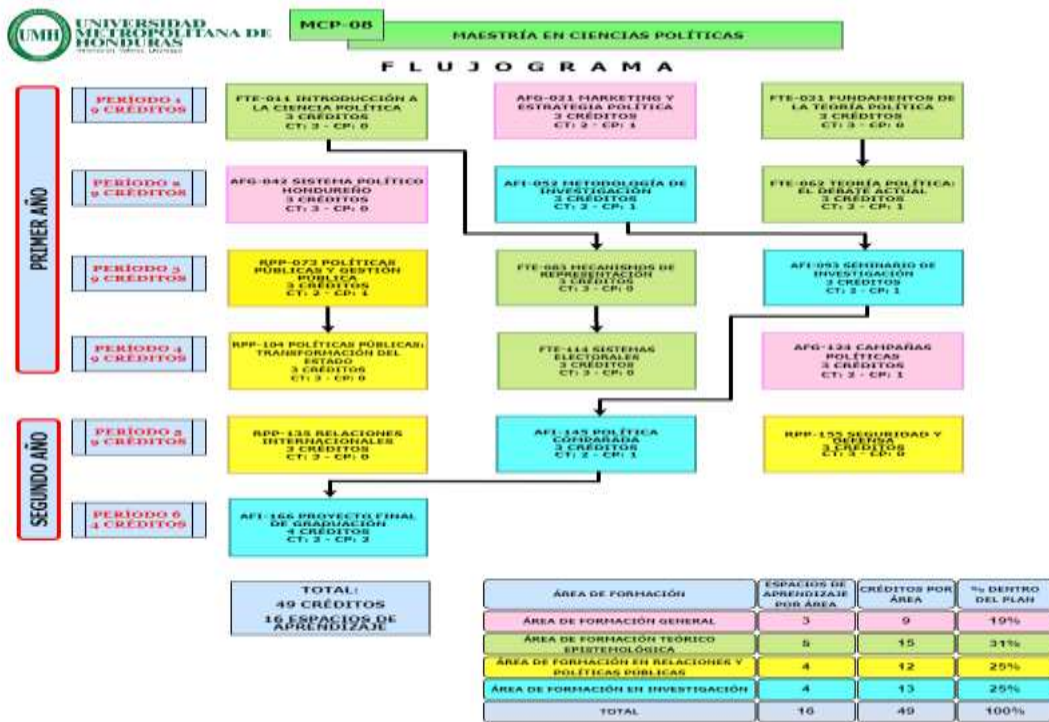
UMH UNIVERSIDAD METROPOLITANA DE HONDURAS

MCP-08

MAESTRÍA EN CIENCIAS POLÍTICAS

FLUJOGRAMA

PRIMER AÑO

PERÍODO 1
9 CRÉDITOS

FTE-011 INTRODUCCIÓN A LA CIENCIA POLÍTICA
3 CRÉDITOS
CT: 3 - CP: 0

AFG-021 MARKETING Y ESTRATEGIA POLÍTICA
3 CRÉDITOS
CT: 2 - CP: 1

FTE-031 FUNDAMENTOS DE LA TEORÍA POLÍTICA
3 CRÉDITOS
CT: 3 - CP: 0

PERÍODO 2
9 CRÉDITOS

AFG-042 SISTEMA POLÍTICO HONDUREÑO
3 CRÉDITOS
CT: 3 - CP: 0

AFI-052 METODOLOGÍA DE INVESTIGACIÓN
3 CRÉDITOS
CT: 2 - CP: 1

FTE-062 TEORÍA POLÍTICA: EL DEBATE ACTUAL
3 CRÉDITOS
CT: 2 - CP: 1

PERÍODO 3
9 CRÉDITOS

RPP-073 POLÍTICAS PÚBLICAS Y GESTIÓN PÚBLICA
3 CRÉDITOS
CT: 2 - CP: 1

FTE-083 MECANISMOS DE REPRESENTACIÓN
3 CRÉDITOS
CT: 3 - CP: 0

AFI-093 SEMINARIO DE INVESTIGACIÓN
3 CRÉDITOS
CT: 2 - CP: 1

PERÍODO 4
9 CRÉDITOS

RPP-104 POLÍTICAS PÚBLICAS: TRANSFORMACIÓN DEL ESTADO
3 CRÉDITOS
CT: 3 - CP: 0

FTE-114 SISTEMAS ELECTORALES
3 CRÉDITOS
CT: 3 - CP: 0

AFG-124 CAMPAÑAS POLÍTICAS
3 CRÉDITOS
CT: 2 - CP: 1

SEGUNDO AÑO

PERÍODO 5
9 CRÉDITOS

RPP-135 RELACIONES INTERNACIONALES
3 CRÉDITOS
CT: 3 - CP: 0

AFI-145 POLÍTICA COMPARADA
3 CRÉDITOS
CT: 2 - CP: 1

RPP-155 SEGURIDAD Y DEFENSA
3 CRÉDITOS
CT: 3 - CP: 0

PERÍODO 6
4 CRÉDITOS

AFI-166 PROYECTO FINAL DE GRADUACIÓN
4 CRÉDITOS
CT: 2 - CP: 2

TOTAL:
49 CRÉDITOS
16 ESPACIOS DE APRENDIZAJE

| ÁREA DE FORMACIÓN | ESPACIOS DE APRENDIZAJE POR ÁREA | CRÉDITOS POR ÁREA | % DENTRO DEL PLAN |
|---|---|---|---|
| ÁREA DE FORMACIÓN GENERAL | 3 | 9 | 19% |
| ÁREA DE FORMACIÓN TEÓRICO EPISTEMOLÓGICA | 5 | 15 | 31% |
| ÁREA DE FORMACIÓN EN RELACIONES Y POLÍTICAS PÚBLICAS | 4 | 12 | 25% |
| ÁREA DE FORMACIÓN EN INVESTIGACIÓN | 4 | 13 | 25% |
| TOTAL | 16 | 49 | 100% |